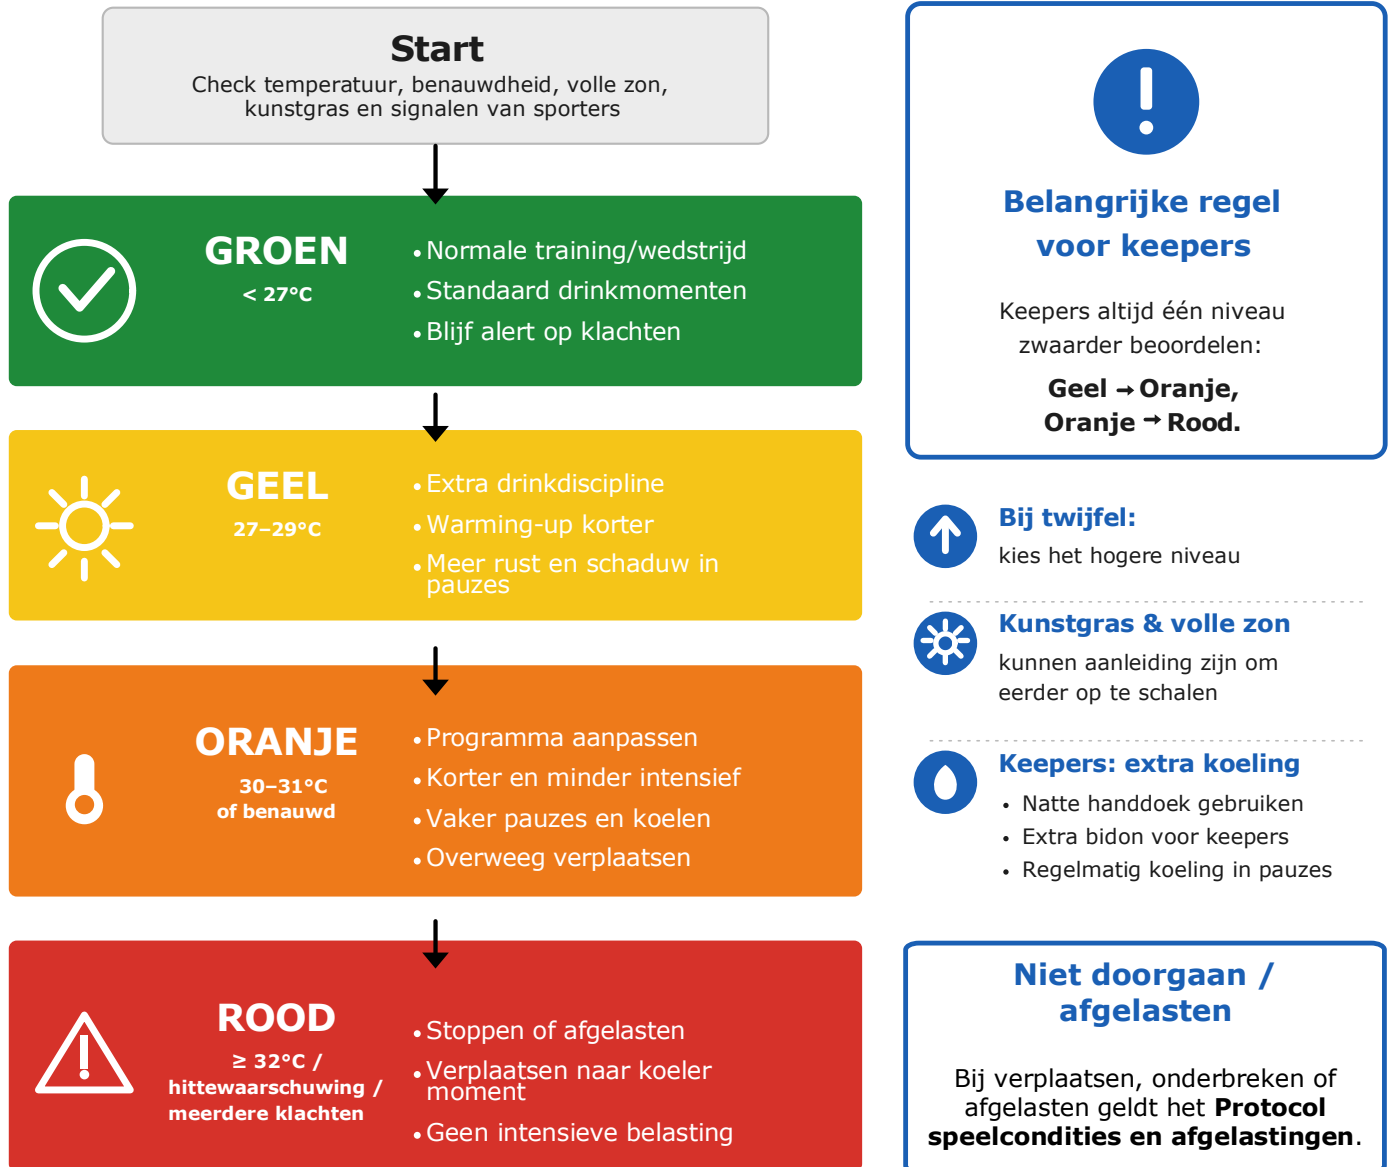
Start
Check temperatuur, benauwdheid, volle zon, kunstgras en signalen van sporters

GROEN
< 27°C
• Normale training/wedstrijd
• Standaard drinkmomenten
• Blijf alert op klachten

GEEL
27–29°C
• Extra drinkdiscipline
• Warming-up korter
• Meer rust en schaduw in pauzes

ORANJE
30–31°C
of benauwd
• Programma aanpassen
• Korter en minder intensief
• Vaker pauzes en koelen
• Overweeg verplaatsen

ROOD
≥ 32°C /
hittewaarschuwing /
meerdere klachten
• Stoppen of afgelasten
• Verplaatsen naar koeler moment
• Geen intensieve belasting

Belangrijke regel voor keepers

Keepers altijd één niveau zwaarder beoordelen:

Geel → Oranje,
Oranje → Rood.

Bij twijfel:
kies het hogere niveau

Kunstgras & volle zon
kunnen aanleiding zijn om eerder op te schalen

Keepers: extra koeling
• Natte handdoek gebruiken
• Extra bidon voor keepers
• Regelmatig koeling in pauzes

Niet doorgaan / afgelasten

Bij verplaatsen, onderbreken of afgelasten geldt het **Protocol speelcondities en afgelastingen**.